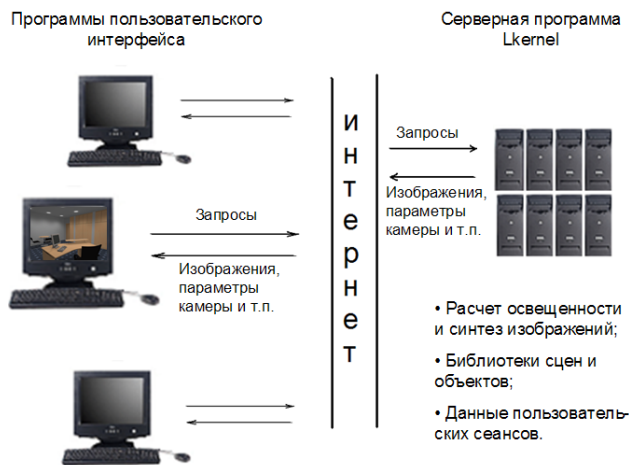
Программы пользовательского интерфейса

Серверная программа Lkernel

и
н
т
е
р
н
е
т

Запросы

Изображения, параметры камеры и т.п.

Запросы

Изображения, параметры камеры и т.п.

• Расчет освещенности и синтез изображений;

• Библиотеки сцен и объектов;

• Данные пользовательских сеансов.